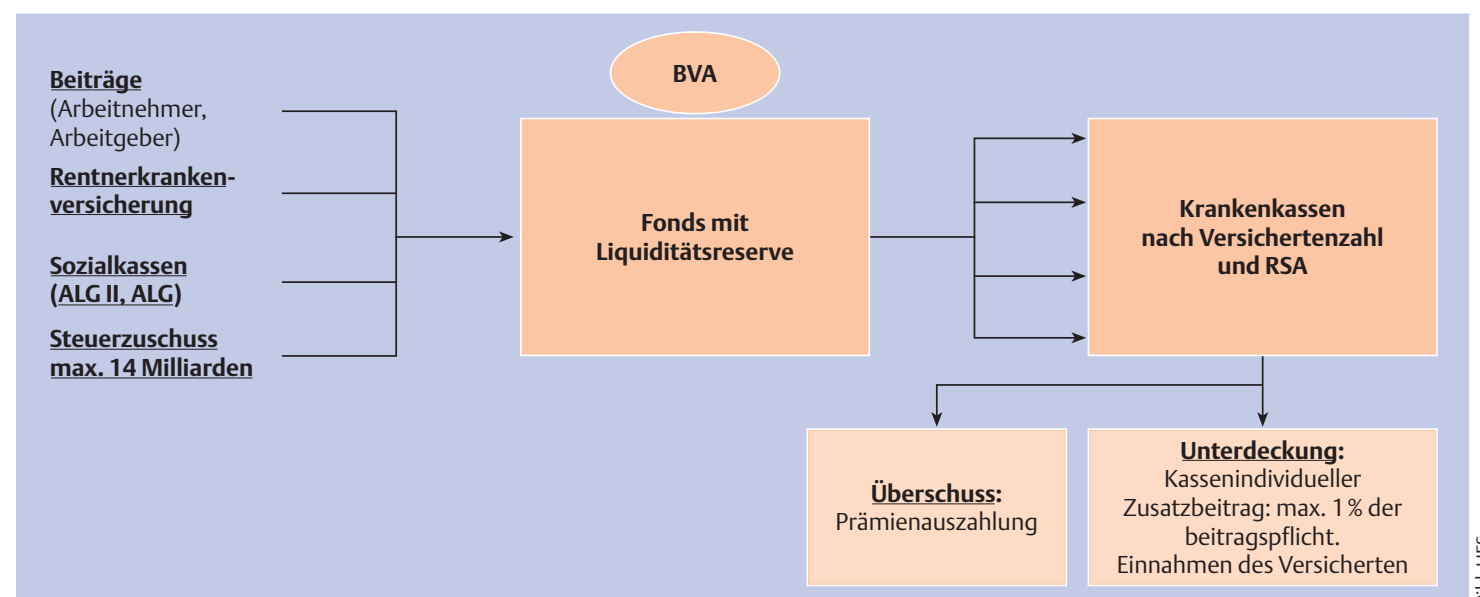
Beiträge
(Arbeitnehmer, Arbeitgeber)

Rentnerkrankenversicherung

Sozialkassen
(ALG II, ALG)

Steuerzuschuss
max. 14 Milliarden

BVA

Fonds mit
Liquiditätsreserve

Krankenkassen
nach Versichertenzahl
und RSA

Überschuss:
Prämienauszahlung

Unterdeckung:
Kassenindividueller Zusatzbeitrag: max. 1 % der beitragspflicht. Einnahmen des Versicherten

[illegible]